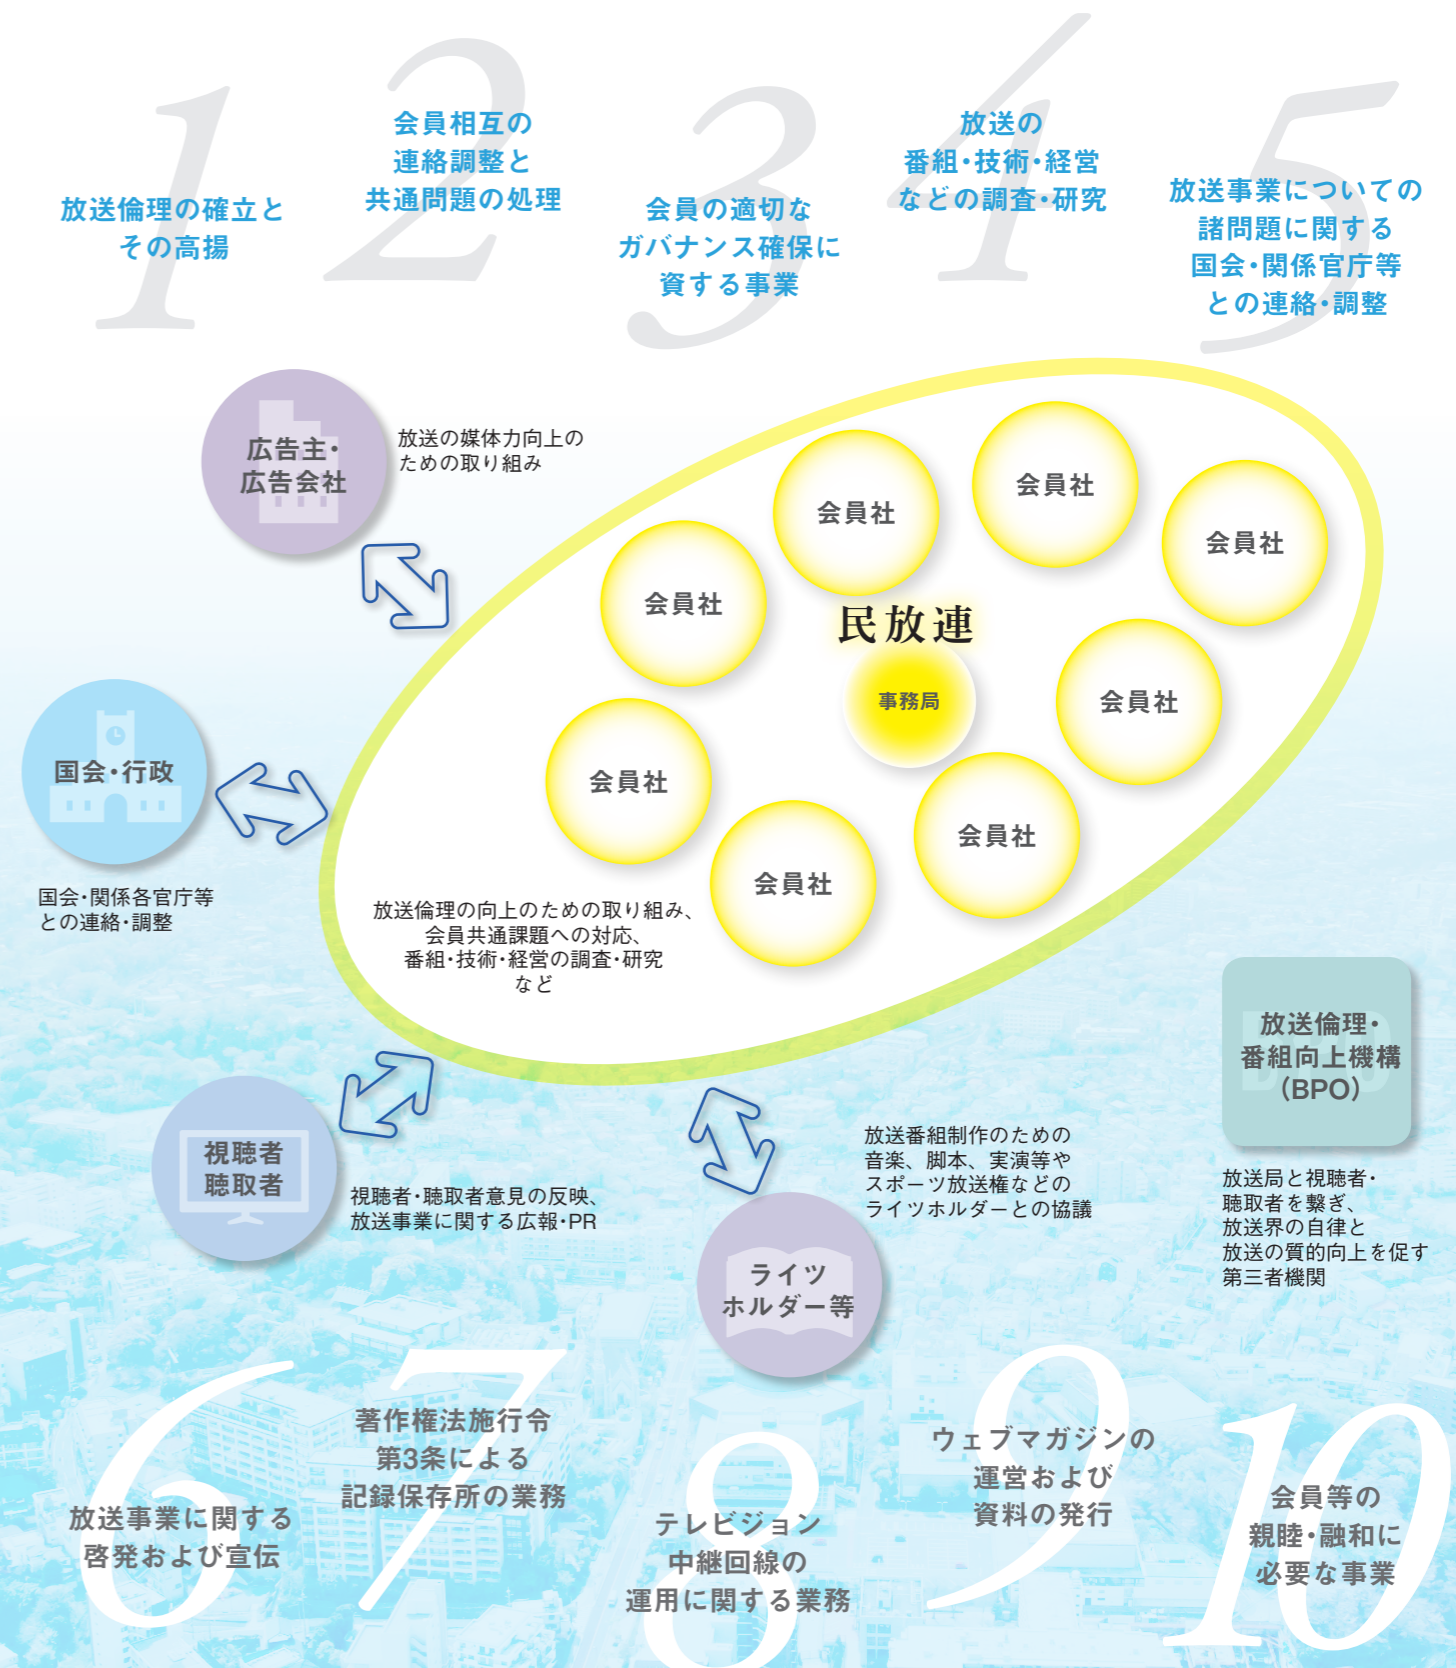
1
放送倫理の確立とその高揚

2
会員相互の連絡調整と共通問題の処理

3
会員の適切なガバナンス確保に資する事業

4
放送の番組・技術・経営などの調査・研究

5
放送事業についての諸問題に関する国会・関係官庁等との連絡・調整

広告主・広告会社

放送の媒体力向上のための取り組み

会員社
会員社
会員社
会員社
民放連
事務局
会員社
会員社
会員社
会員社
会員社

国会・行政

国会・関係各官庁等との連絡・調整

放送倫理の向上のための取り組み、会員共通課題への対応、番組・技術・経営の調査・研究など

放送倫理・番組向上機構（BPO）

放送局と視聴者・聴取者を繋ぎ、放送界の自律と放送の質的向上を促す第三者機関

視聴者 聴取者

視聴者・聴取者意見の反映、放送事業に関する広報・PR

放送番組制作のための音楽、脚本、実演等やスポーツ放送権などのライツホルダーとの協議

ライツホルダー等

6
放送事業に関する啓発および宣伝

7
著作権法施行令第3条による記録保存所の業務

8
テレビジョン中継回線の運用に関する業務

9
ウェブマガジンの運営および資料の発行

10
会員等の親睦・融和に必要な事業